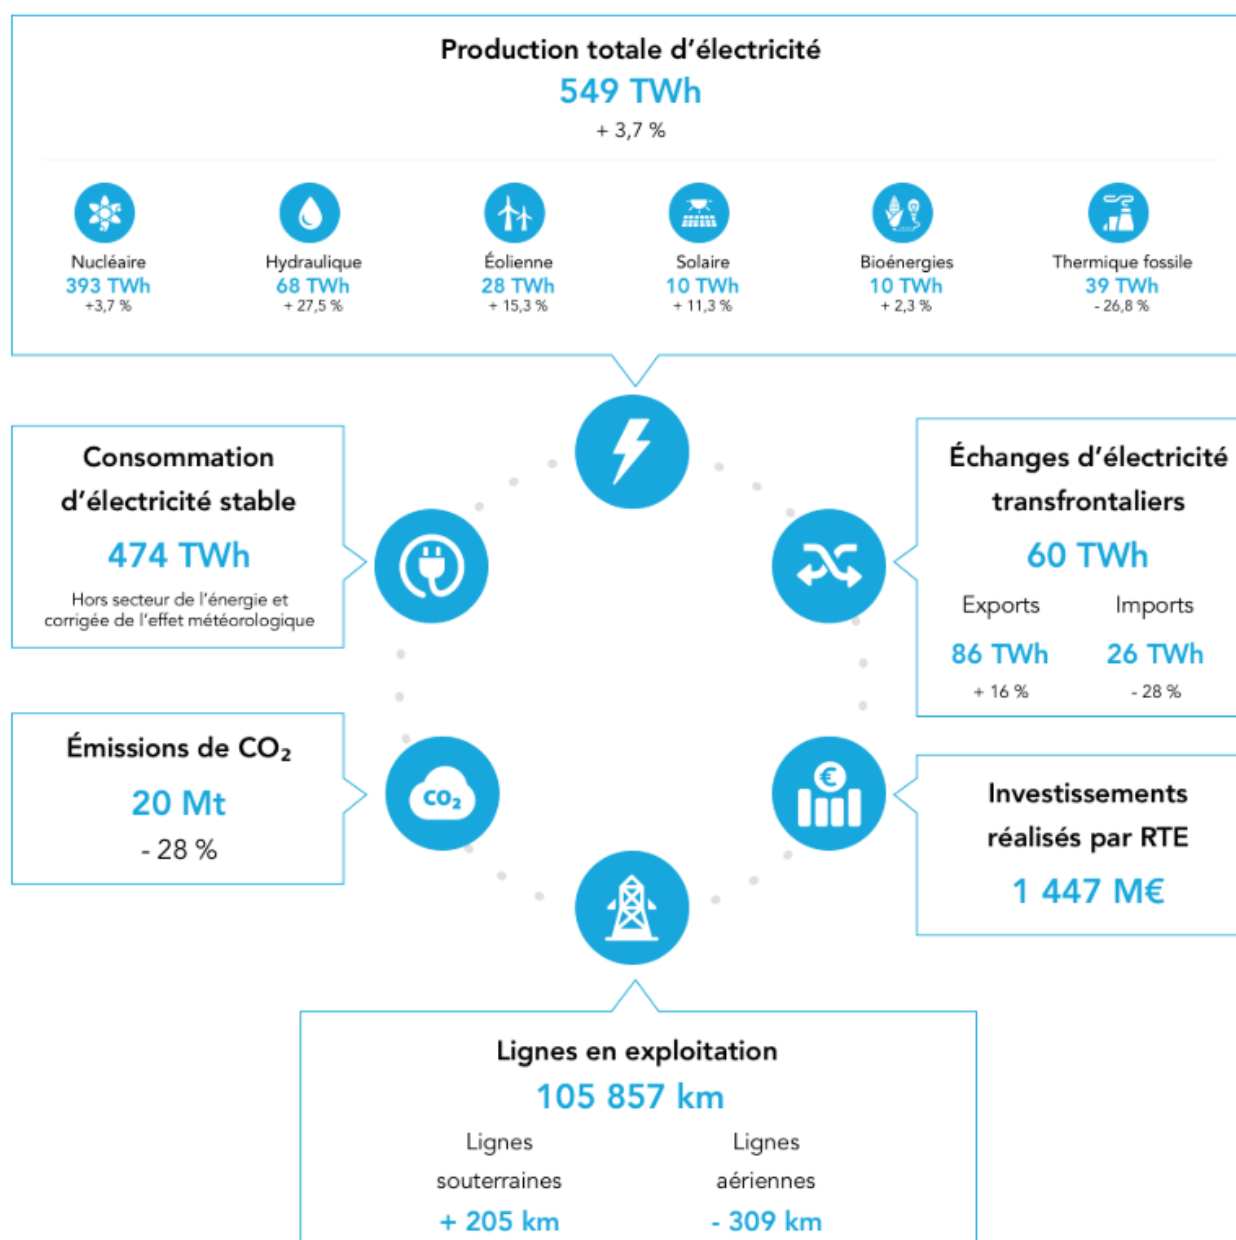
Production totale d'électricité
549 TWh
+ 3,7 %

Nucléaire
393 TWh
+3,7 %

Hydraulique
68 TWh
+ 27,5 %

Éolienne
28 TWh
+ 15,3 %

Solaire
10 TWh
+ 11,3 %

Bioénergies
10 TWh
+ 2,3 %

Thermique fossile
39 TWh
- 26,8 %

Consommation d'électricité stable
474 TWh
Hors secteur de l'énergie et corrigée de l'effet météorologique

Échanges d'électricité transfrontaliers
60 TWh
Exports
86 TWh
+ 16 %
Imports
26 TWh
- 28 %

Émissions de $CO_2$
20 Mt
- 28 %

$CO_2$

Investissements réalisés par RTE
1 447 M€

€

Lignes en exploitation
105 857 km
Lignes souterraines
+ 205 km
Lignes aériennes
- 309 km